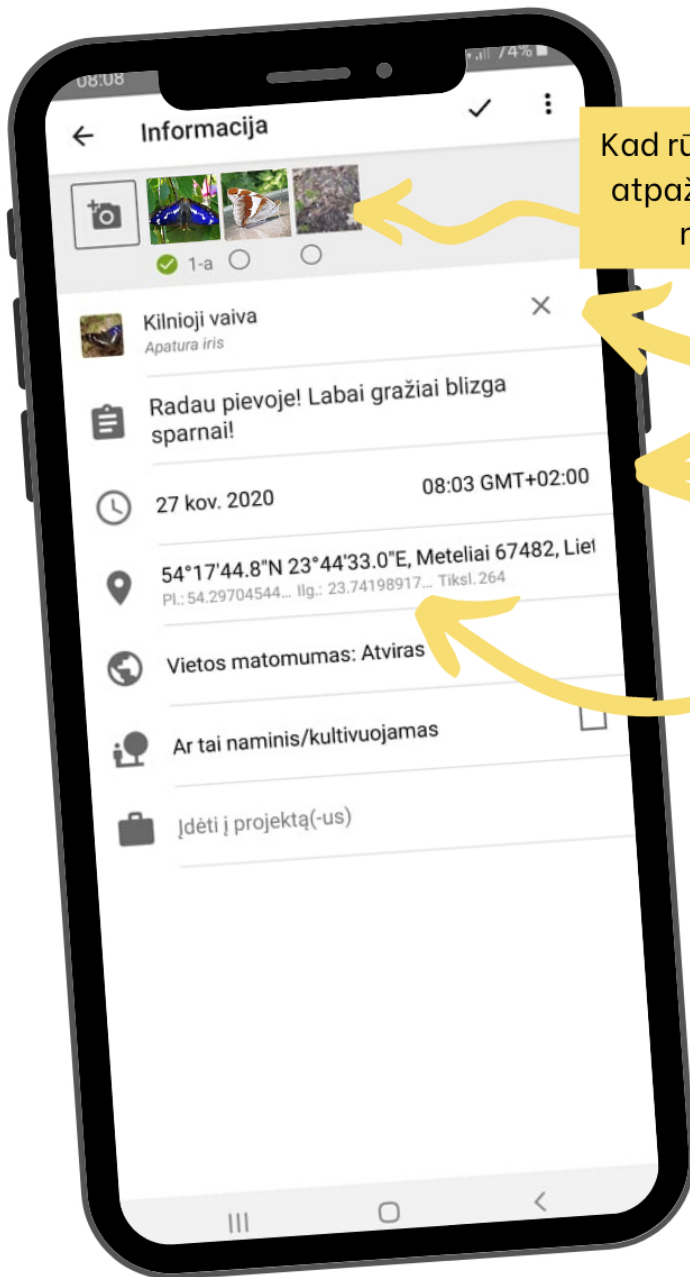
08:08

74%

Informacija

1-a

Kilnioji vaiva
Apatura iris

Radau pievoje! Labai gražiai blizga sparnai!

27 kov. 2020

08:03 GMT+02:00

54°17'44.8"N 23°44'33.0"E, Meteliai 67482, Liet
Pl.: 54.29704544... Ilg.: 23.74198917... Tiksl. 264

Vietos matomumas: Atviras

Ar tai naminis/kultivuojamas

Įdėti į projektą(-us)

Kad rū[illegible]
atpaž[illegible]
n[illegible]